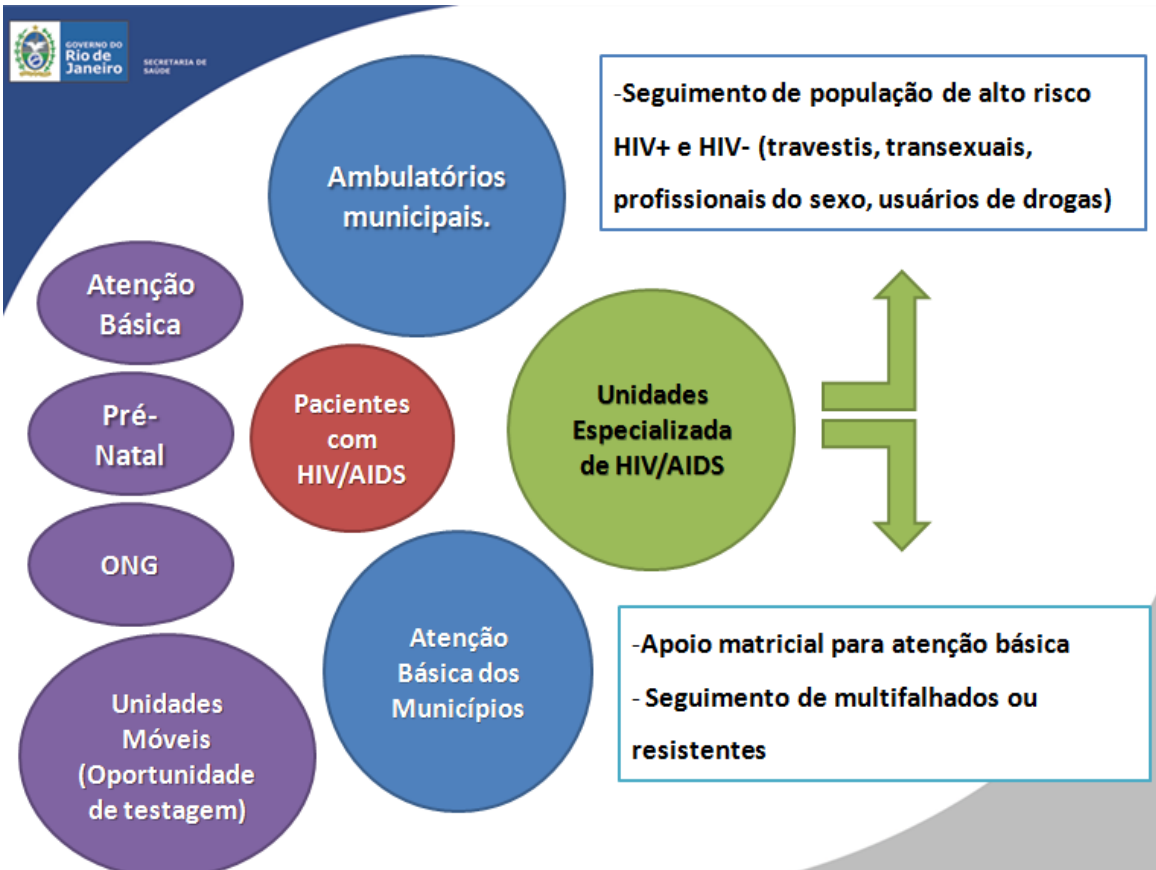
GOVERNO DO Rio de Janeiro

SECRETARIA DE SAÚDE

-Seguimento de população de alto risco HIV+ e HIV- (travestis, transexuais, profissionais do sexo, usuários de drogas)

Ambulatórios municipais.

Atenção Básica

Pré-Natal

ONG

Unidades Móveis (Oportunidade de testagem)

Pacientes com HIV/AIDS

Unidades Especializada de HIV/AIDS

Atenção Básica dos Municípios

-Apoio matricial para atenção básica

- Seguimento de multifalhados ou resistentes